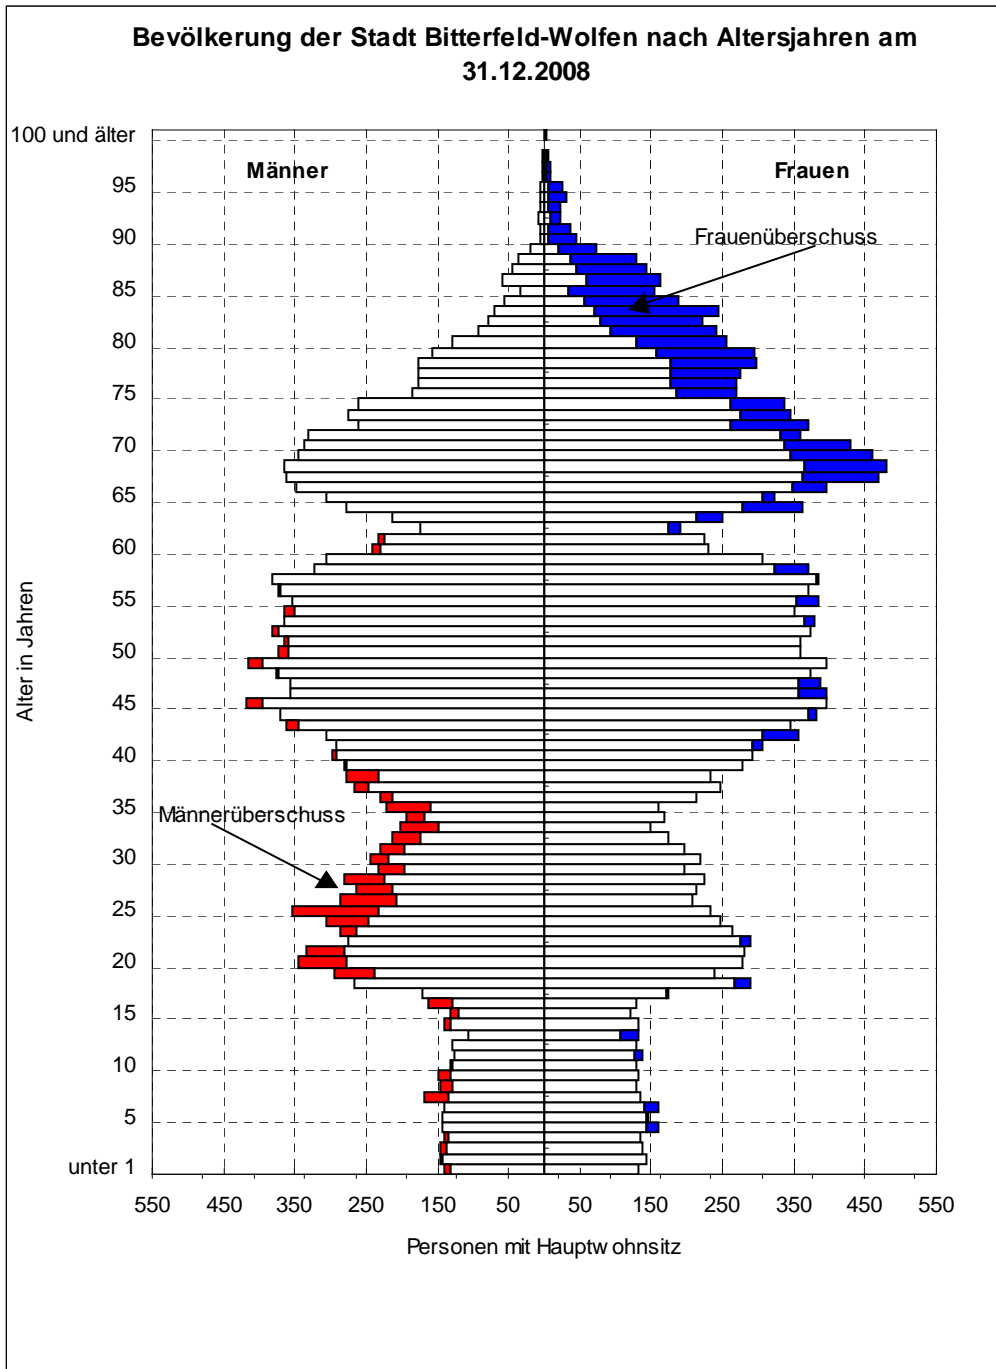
Bevölkerung der Stadt Bitterfeld-Wolfen nach Altersjahren am 31.12.2008

Männer

Frauen

Frauenüberschuss

Männerüberschuss

Alter in Jahren

100 und älter
95
90
85
80
75
70
65
60
55
50
45
40
35
30
25
20
15
10
5
unter 1

550 450 350 250 150 50 50 150 250 350 450 550

Personen mit Hauptw ohnsitz